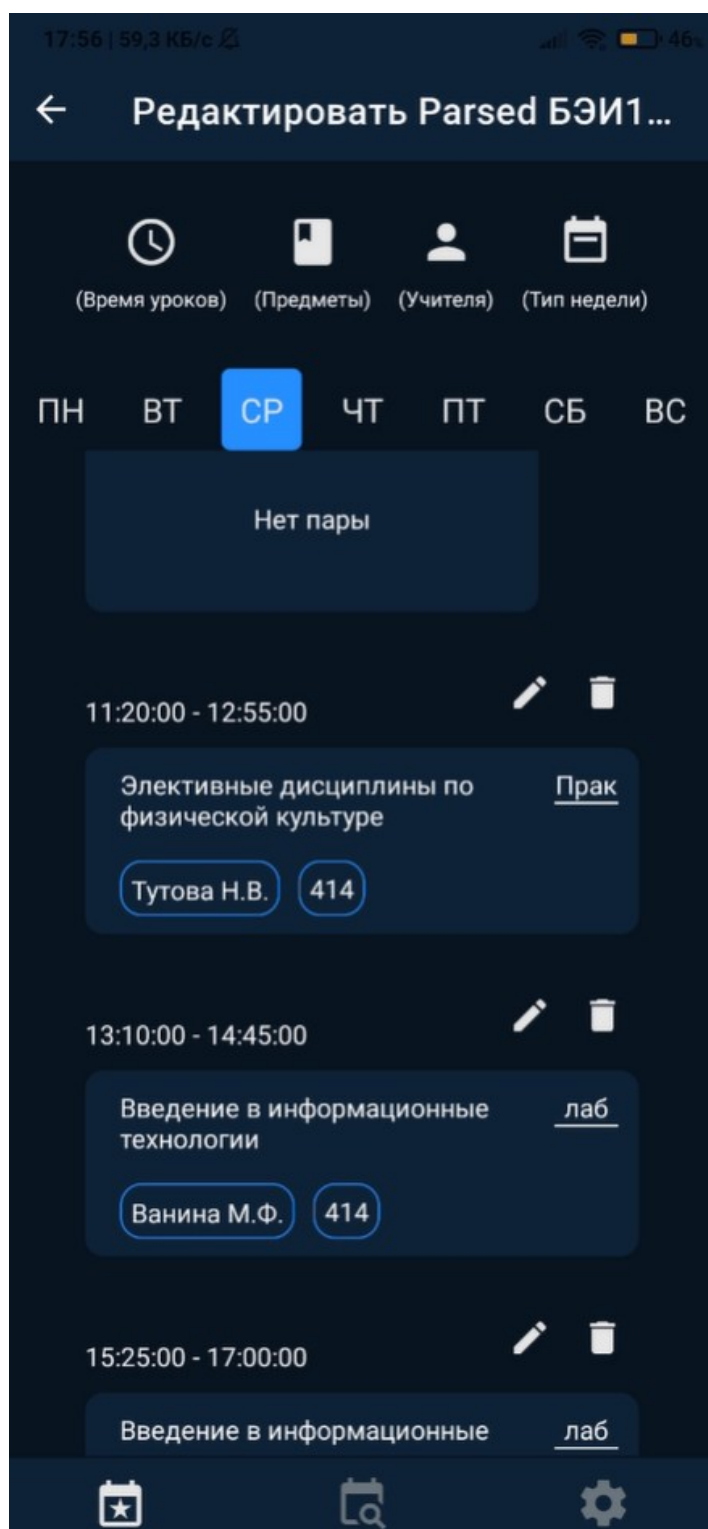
17:56 | 59,3 КБ/с

46

← Редактировать Parsed БЭИ1...

(Время уроков) (Предметы) (Учителя) (Тип недели)

ПН ВТ СР ЧТ ПТ СБ ВС

Нет пары

11:20:00 - 12:55:00

Элективные дисциплины по физической культуре

Прак

Тутова Н.В. 414

13:10:00 - 14:45:00

Введение в информационные технологии

лаб

Ванина М.Ф. 414

15:25:00 - 17:00:00

Введение в информационные

лаб